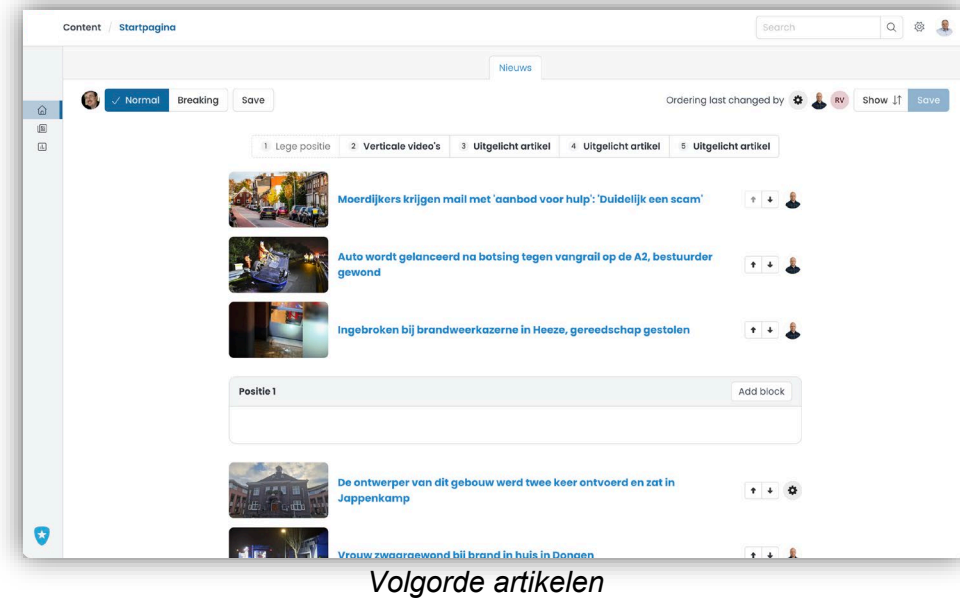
Content / Startpagina

Search

Nieuws

✓ Normal Breaking Save

Ordering last changed by RV Show Save

1 Lege positie 2 Verticale video's 3 Uitgelicht artikel 4 Uitgelicht artikel 5 Uitgelicht artikel

Moerdijkers krijgen mail met 'aanbod voor hulp': 'Duidelijk een scam'

Auto wordt gelanceerd na botsing tegen vangrail op de A2, bestuurder gewond

Ingebroken bij brandweerkazerne in Heeze, gereedschap gestolen

Positie 1

Add block

De ontwerper van dit gebouw werd twee keer ontvoerd en zat in Jappenkamp

Vrouw zwaargewond bij brand in huis in Dongen

Volgorde artikelen